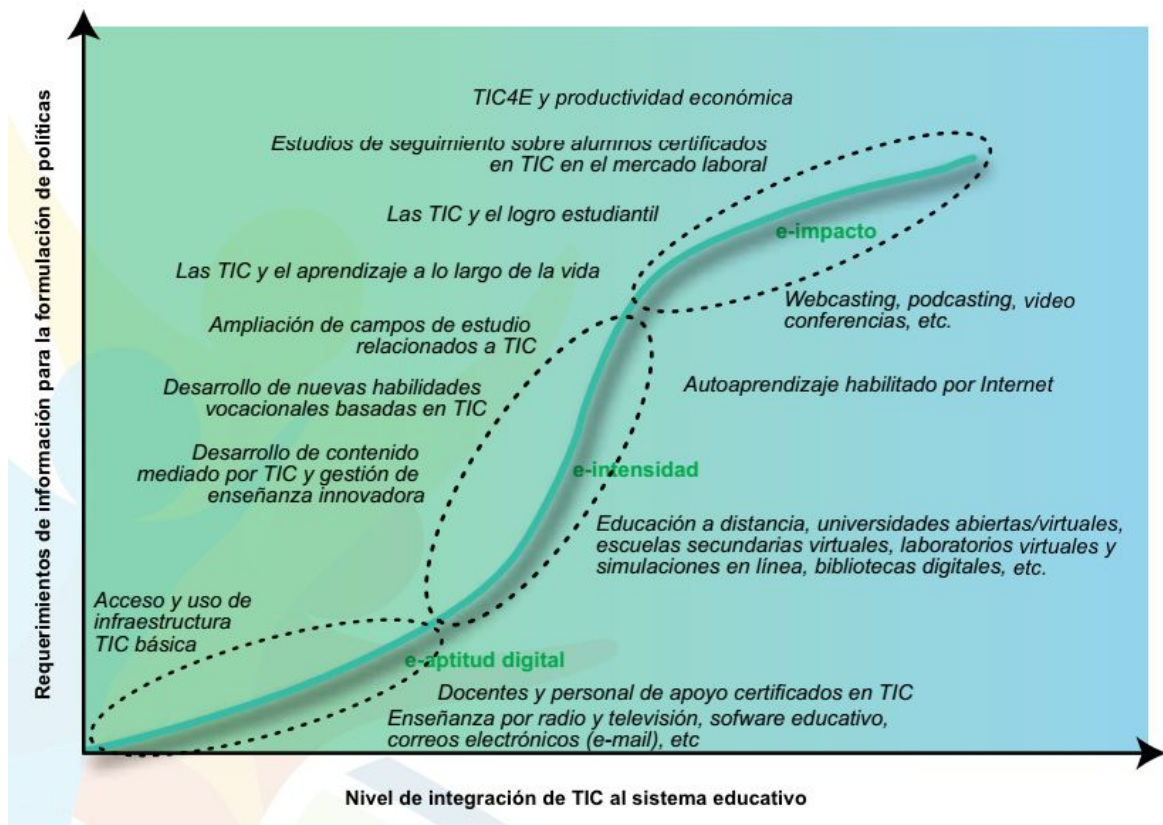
Requerimientos de información para la formulación de políticas

TIC4E y productividad económica

Estudios de seguimiento sobre alumnos certificados en TIC en el mercado laboral

Las TIC y el logro estudiantil

e-impacto

Las TIC y el aprendizaje a lo largo de la vida

Webcasting, podcasting, video conferencias, etc.

Ampliación de campos de estudio relacionados a TIC

Desarrollo de nuevas habilidades vocacionales basadas en TIC

Autoaprendizaje habilitado por Internet

Desarrollo de contenido mediado por TIC y gestión de enseñanza innovadora

e-intensidad

Educación a distancia, universidades abiertas/virtuales, escuelas secundarias virtuales, laboratorios virtuales y simulaciones en línea, bibliotecas digitales, etc.

Acceso y uso de infraestructura TIC básica

e-aptitud digital

Docentes y personal de apoyo certificados en TIC

Enseñanza por radio y televisión, sofware educativo, correos electrónicos (e-mail), etc

Nivel de integración de TIC al sistema educativo